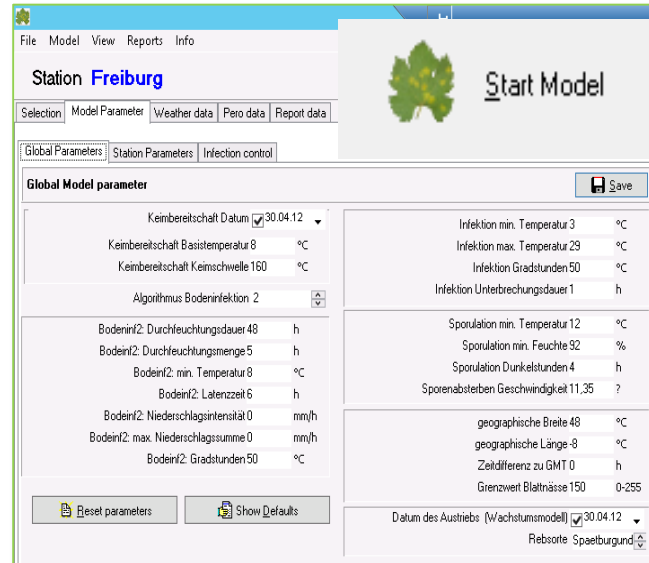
File Model View Reports Info

Station Freiburg

Start Model

Selection | Model Parameter | Weather data | Pero data | Report data

Global Parameters | Station Parameters | Infection control

Global Model parameter

Save

Keimbereitschaft Datum 30.04.12
Keimbereitschaft Basistemperatur 8 °C
Keimbereitschaft Keimschwelle 160 °C

Algorithmus Bodeninfektion 2

Bodeninf2: Durchfeuchtungsdauer 48 h
Bodeinf2: Durchfeuchtungsmenge 5 h
Bodeinf2: min. Temperatur 8 °C
Bodeinf2: Latenzzeit 6 h
Bodeinf2: Niederschlagsintensität 0 mm/h
Bodeinf2: max. Niederschlagssumme 0 mm/h
Bodeinf2: Gradstunden 50 °C

Reset parameters

Show Defaults

Infektion min. Temperatur 3 °C
Infektion max. Temperatur 29 °C
Infektion Gradstunden 50 °C
Infektion Unterbrechungsdauer 1 h

Sporulation min. Temperatur 12 °C
Sporulation min. Feuchte 92 %
Sporulation Dunkelstunden 4 h
Sporenabsterben Geschwindigkeit 11,35 ?

geographische Breite 48 °C
geographische Länge -8 °C
Zeitdifferenz zu GMT 0 h
Grenzwert Blattnässe 150 0-255

Datum des Austriebs (Wachstumsmodell) 30.04.12
Rebsorte Spaetburgund